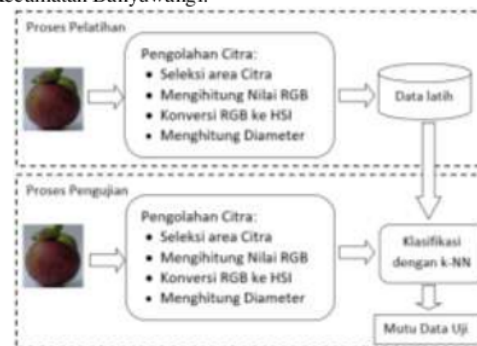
Kecamatan Banyuwangi.

Proses Pelatihan

Pengolahan Citra:
• Seleksi area Citra
• Mengihitung Nilai RGB
• Konversi RGB ke HSI
• Menghitung Diameter

Data latih

Proses Pengujian

Pengolahan Citra:
• Seleksi area Citra
• Mengihitung Nilai RGB
• Konversi RGB ke HSI
• Menghitung Diameter

Klasifikasi dengan k-NN

Mutu Data Uji